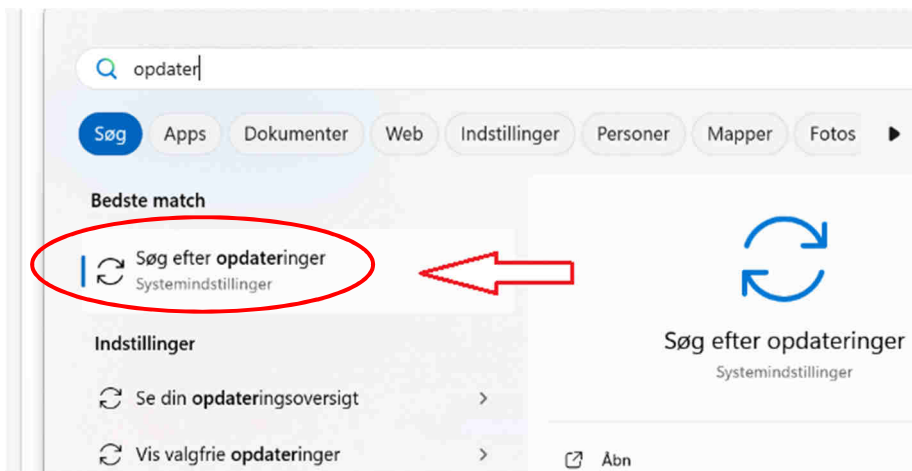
opdater

Søg
Apps
Dokumenter
Web
Indstillinger
Personer
Mapper
Fotos

Bedste match

Søg efter opdateringer
Systemindstillinger

Indstillinger

Se din opdateringsoversigt

Vis valgfrie opdateringer

Søg efter opdateringer
Systemindstillinger

Åbn